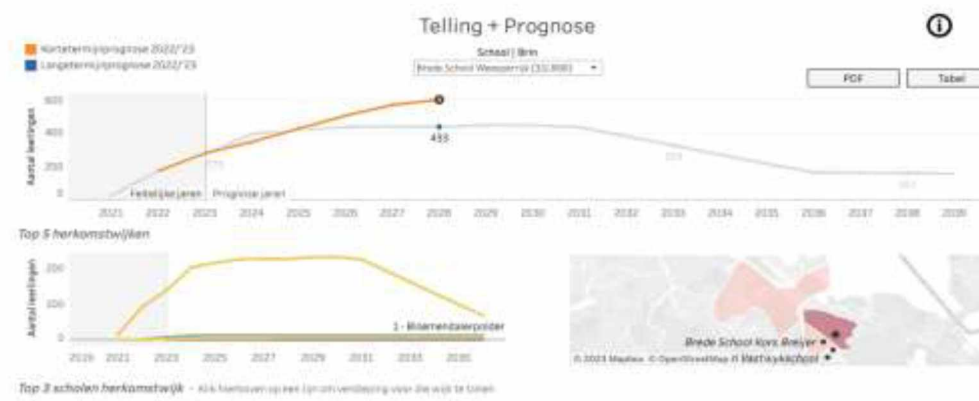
Telling + Prognose

Kortetermijnprognose 2022/'23
Langetermijnprognose 2022/'23

School | Brin
Brede School Weesperzijde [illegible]

PDF
Tabel

Aantal leerlingen

600
400
200
0

433

Feitelijke jaren
Prognose jaren

2021 2022 2023 2024 2025 2026 2027 2028 2029 2030 2031 2032 2033 2034 2035 2036 2037 2038 2039

Top 5 herkomstwijken

Aantal leerlingen

200
100
0

1 - Bloemendalerpolder

2019 2021 2023 2025 2027 2029 2031 2033 2035

Brede School Kors Breijer
© 2023 Mapbox © OpenStreetMap
Vestingschool

Top 3 scholen herkomstwijk - Klik hierboven op een lijn om verdieping voor die wijk te tonen